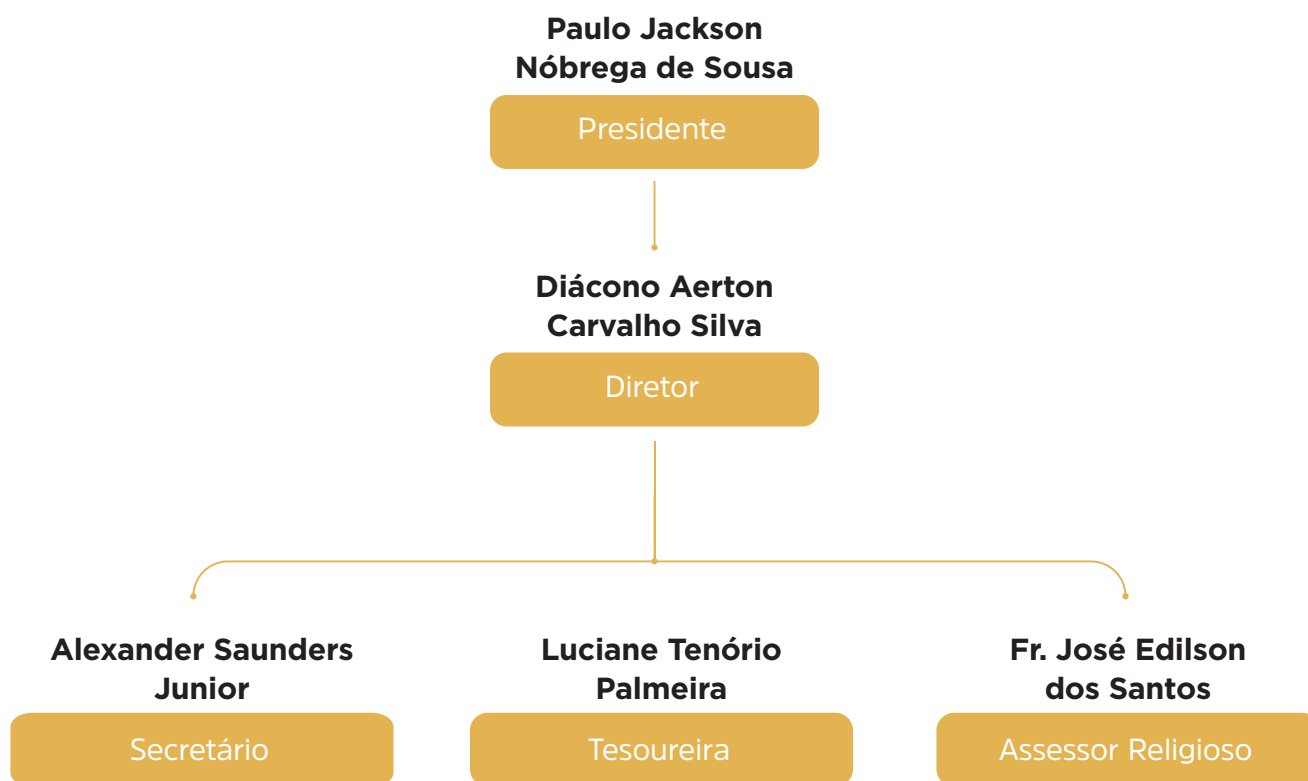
Paulo Jackson Nóbrega de Sousa

Presidente

Diácono Aerton Carvalho Silva

Diretor

Alexander Saunders Junior

Secretário

Luciane Tenório Palmeira

Tesoureira

Fr. José Edilson dos Santos

Assessor Religioso